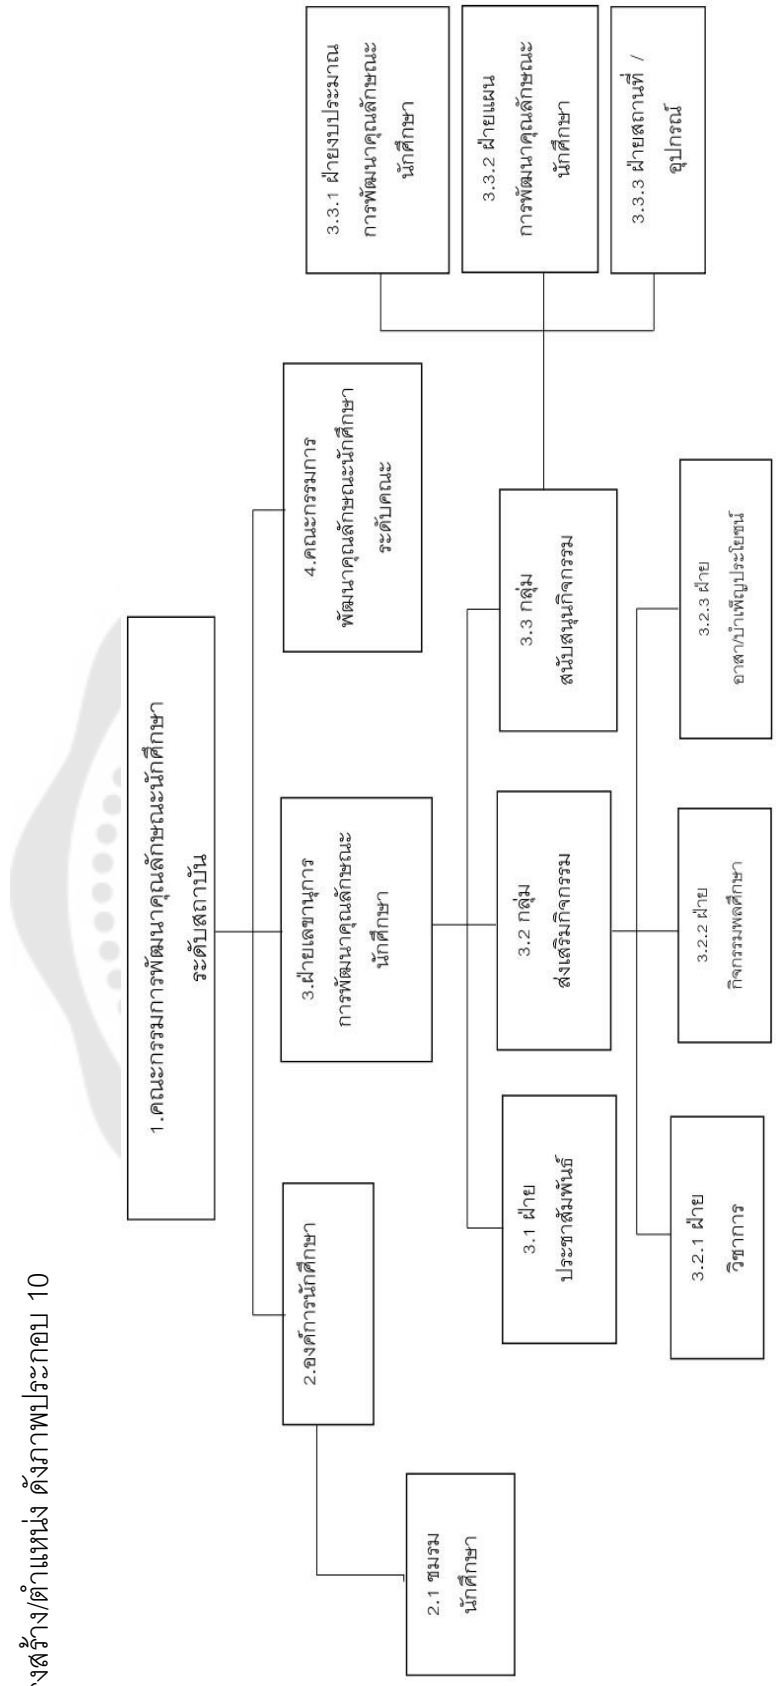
งสร้าง/ตำแหน่ง ดังภาพประกอบ 10

1.คณะกรรมการพัฒนาคุณลักษณะนักศึกษา ระดับสถาบัน

2.องค์การนักศึกษา

2.1 ชมรม นักศึกษา

3.ฝ่ายเลขานุการ การพัฒนาคุณลักษณะ นักศึกษา

4.คณะกรรมการ พัฒนาคุณลักษณะนักศึกษา ระดับคณะ

3.1 ฝ่าย ประชาสัมพันธ์

3.2 กลุ่ม ส่งเสริมกิจกรรม

3.3 กลุ่ม สนับสนุนกิจกรรม

3.2.1 ฝ่าย วิชาการ

3.2.2 ฝ่าย กิจกรรมพลศึกษา

3.2.3 ฝ่าย อาสา/บำเพ็ญประโยชน์

3.3.1 ฝ่ายงบประมาณ การพัฒนาคุณลักษณะ นักศึกษา

3.3.2 ฝ่ายแผน การพัฒนาคุณลักษณะ นักศึกษา

3.3.3 ฝ่ายสถานที่ / อุปกรณ์